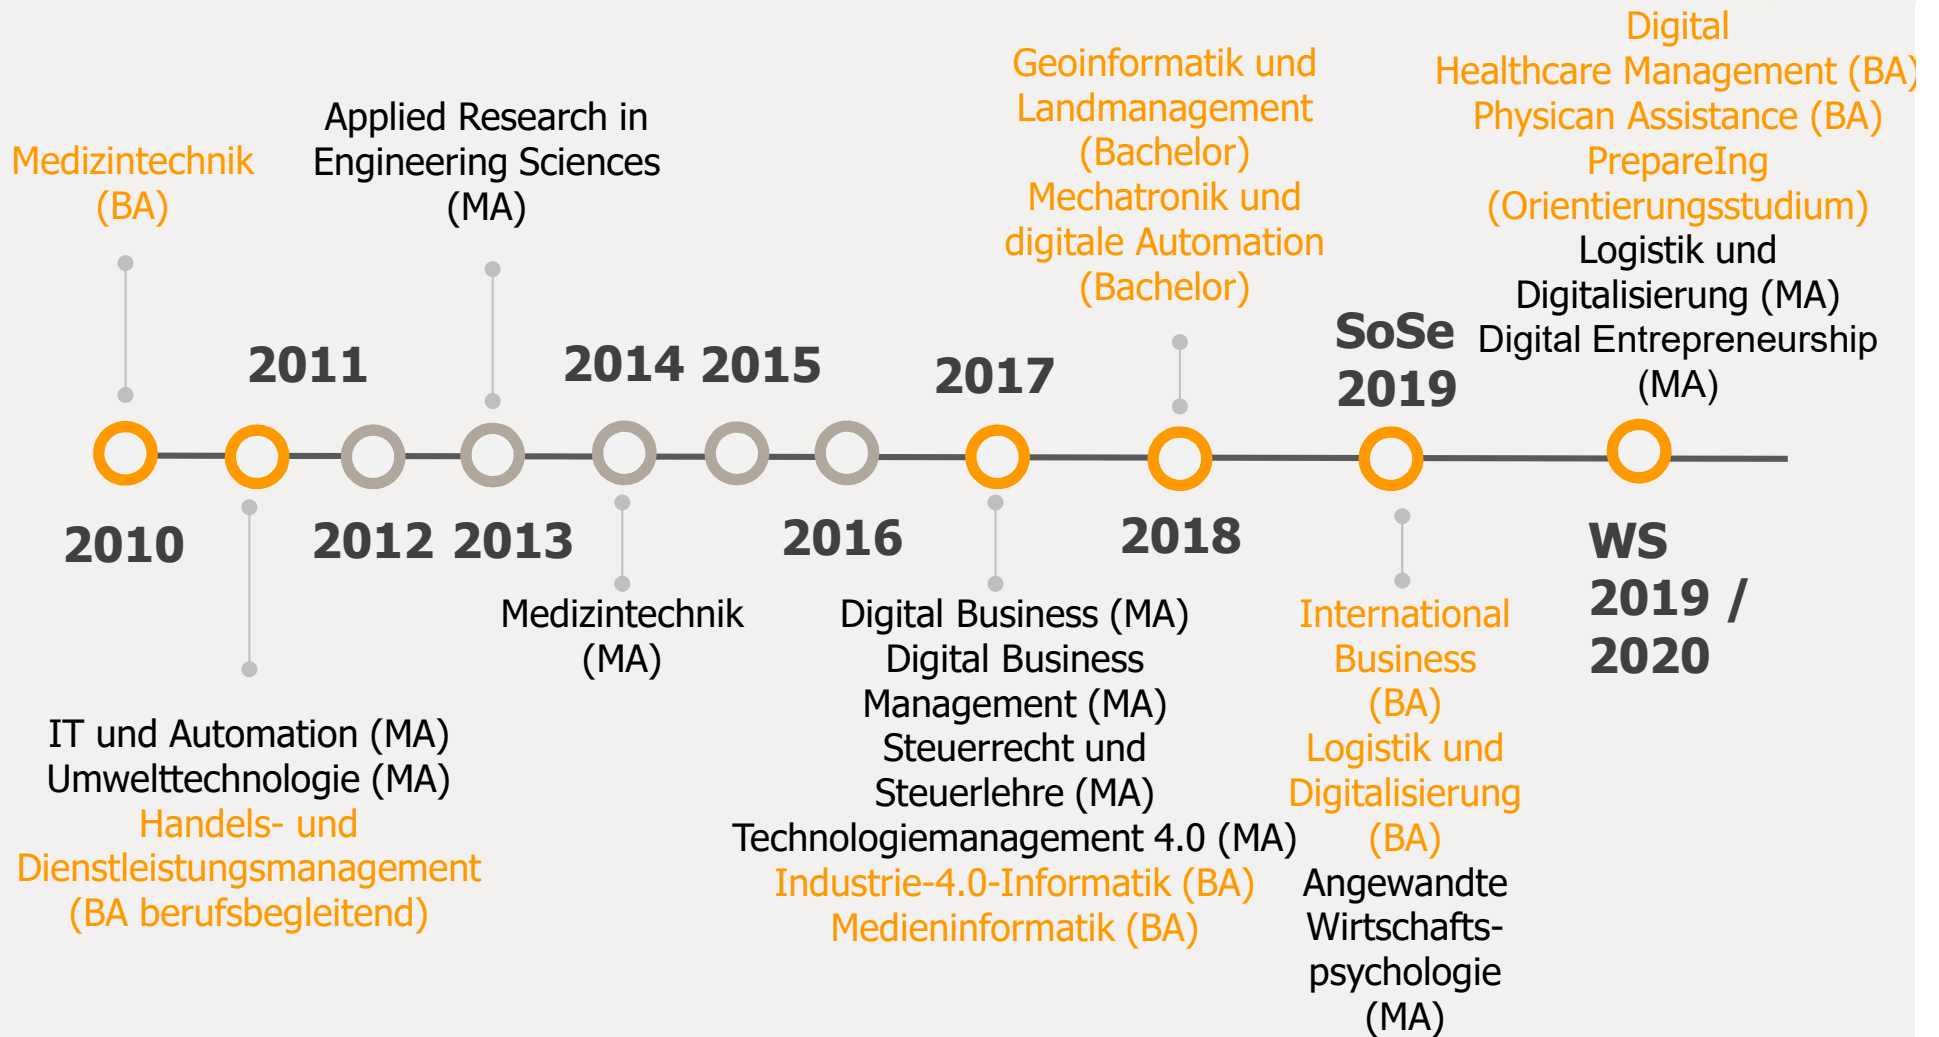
Medizintechnik (BA)

Applied Research in Engineering Sciences (MA)

Geoinformatik und Landmanagement (Bachelor)
Mechatronik und digitale Automation (Bachelor)

Digital Healthcare Management (BA)
Physican Assistance (BA)
PrepareIng (Orientierungsstudium)
Logistik und Digitalisierung (MA)
Digital Entrepreneurship (MA)

2011

2014 2015

2017

SoSe 2019

2010

2012 2013

2016

2018

WS 2019 / 2020

Medizintechnik (MA)

Digital Business (MA)
Digital Business Management (MA)
Steuerrecht und Steuerlehre (MA)
Technologiemanagement 4.0 (MA)
Industrie-4.0-Informatik (BA)
Medieninformatik (BA)

International Business (BA)
Logistik und Digitalisierung (BA)
Angewandte Wirtschaftspsychologie (MA)

IT und Automation (MA)
Umwelttechnologie (MA)
Handels- und Dienstleistungsmanagement (BA berufsbegleitend)